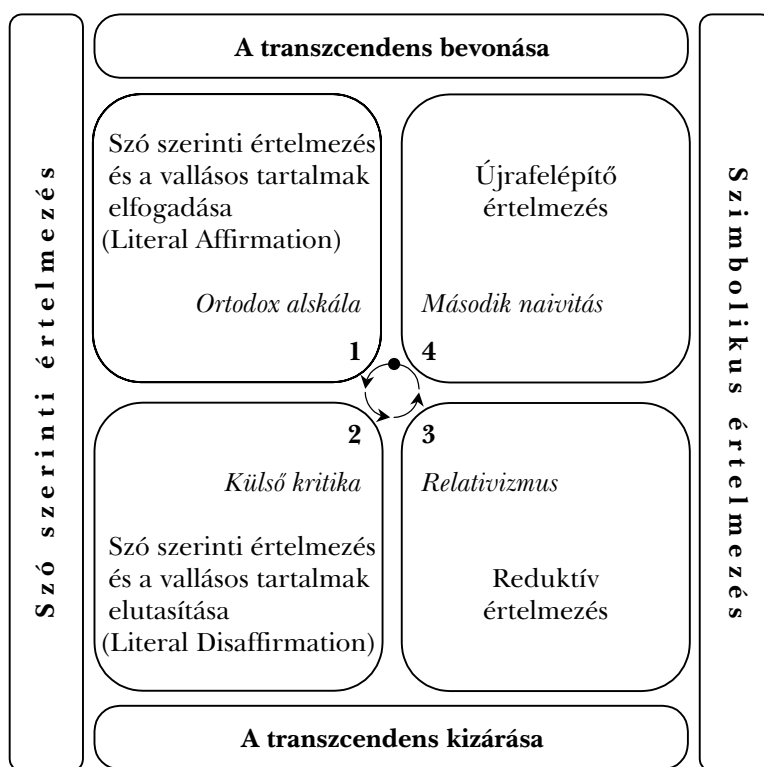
A transzcendens bevonása

Szó szerinti értelmezés

Szó szerinti értelmezés és a vallásos tartalmak elfogadása (Literal Affirmation)

Ortodox alskála

1

Újrafelépítő értelmezés

Második naivitás

4

2

Külső kritika

Szó szerinti értelmezés és a vallásos tartalmak elutasítása (Literal Disaffirmation)

3

Relativizmus

Reduktív értelmezés

Szimbolikus értelmezés

A transzcendens kizárása